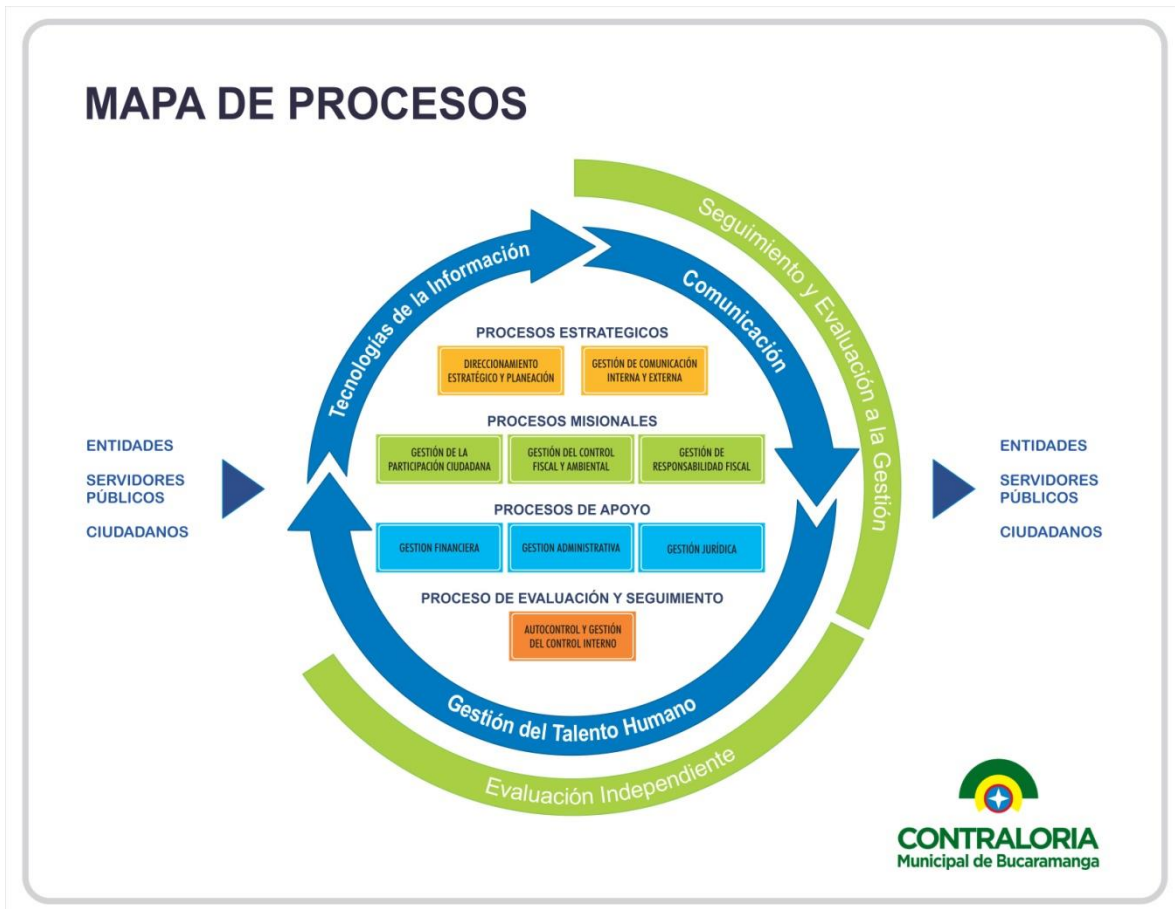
MAPA DE PROCESOS

Seguimiento y Evaluación a la Gestión

Tecnologías de la Información

Comunicación

ENTIDADES

SERVIDORES PÚBLICOS

CIUDADANOS

PROCESOS ESTRATEGICOS

DIRECCIONAMIENTO ESTRATÉGICO Y PLANEACIÓN

GESTIÓN DE COMUNICACIÓN INTERNA Y EXTERNA

PROCESOS MISIONALES

GESTIÓN DE LA PARTICIPACIÓN CIUDADANA

GESTIÓN DEL CONTROL FISCAL Y AMBIENTAL

GESTIÓN DE RESPONSABILIDAD FISCAL

PROCESOS DE APOYO

GESTION FINANCIERA

GESTION ADMINISTRATIVA

GESTIÓN JURÍDICA

PROCESO DE EVALUACIÓN Y SEGUIMIENTO

AUTOCONTROL Y GESTIÓN DEL CONTROL INTERNO

ENTIDADES

SERVIDORES PÚBLICOS

CIUDADANOS

Gestión del Talento Humano

Evaluación Independiente

CONTRALORIA
Municipal de Bucaramanga